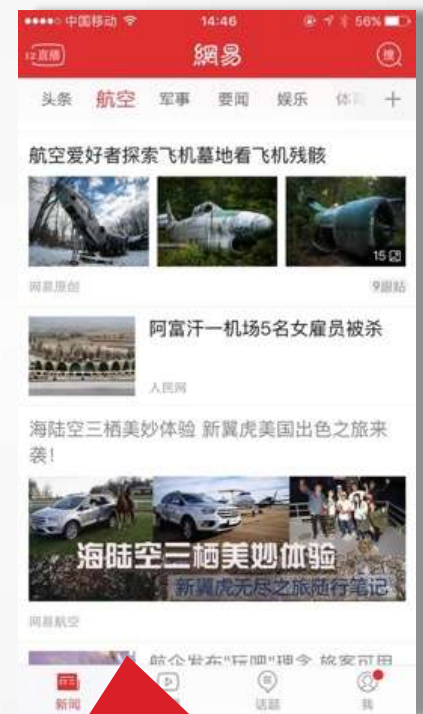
●●●●○ 中国移动 14:46 56%

直播 網易 搜

头条 航空 军事 要闻 娱乐 体育 +

航空爱好者探索飞机墓地看飞机残骸

15

网易原创 9跟贴

阿富汗一机场5名女雇员被杀

人民网

海陆空三栖美妙体验 新翼虎美国出色之旅来袭！

海陆空三栖美妙体验

新翼虎无尽之旅随行笔记

网易航空

航企发布"玩啊"理念 旅客可用

新闻 话题 我